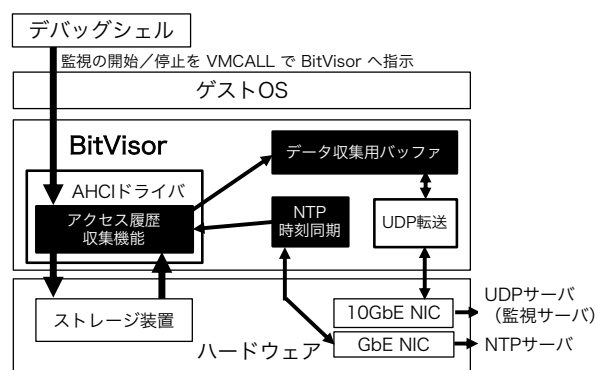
デバッグシェル

監視の開始／停止を VMCALL で BitVisor へ指示

ゲストOS

BitVisor

データ収集用バッファ

AHCIドライバ

アクセス履歴
収集機能

NTP
時刻同期

UDP転送

ストレージ装置

10GbE NIC

UDPサーバ
（監視サーバ）

ハードウェア

GbE NIC

NTPサーバ